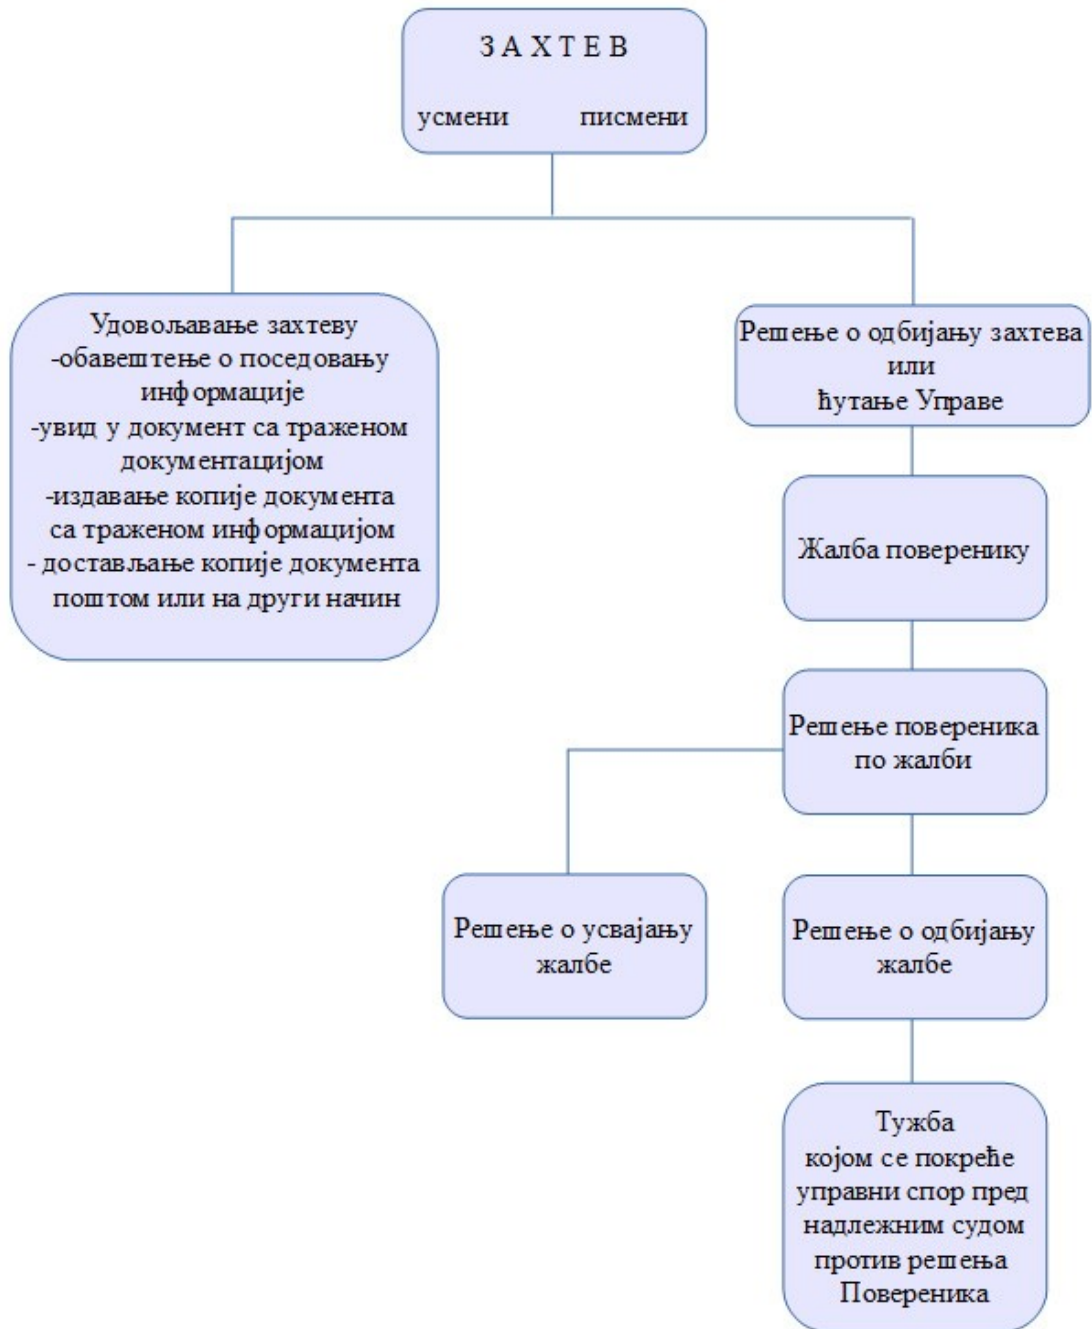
З А Х Т Е В

усмени писмени

Удовољавање захтеву
-обавештење о поседовању информације
-увид у документ са траженом документацијом
-издавање копије документа са траженом информацијом
- достављање копије документа поштом или на други начин

Решење о одбијању захтева
или
ћутање Управе

Жалба повеend-ренику

Решење повереника по жалби

Решење о усвајању жалбе

Решење о одбијању жалбе

Тужба
којом се покреће управни спор пред надлежним судом против решења Повереника